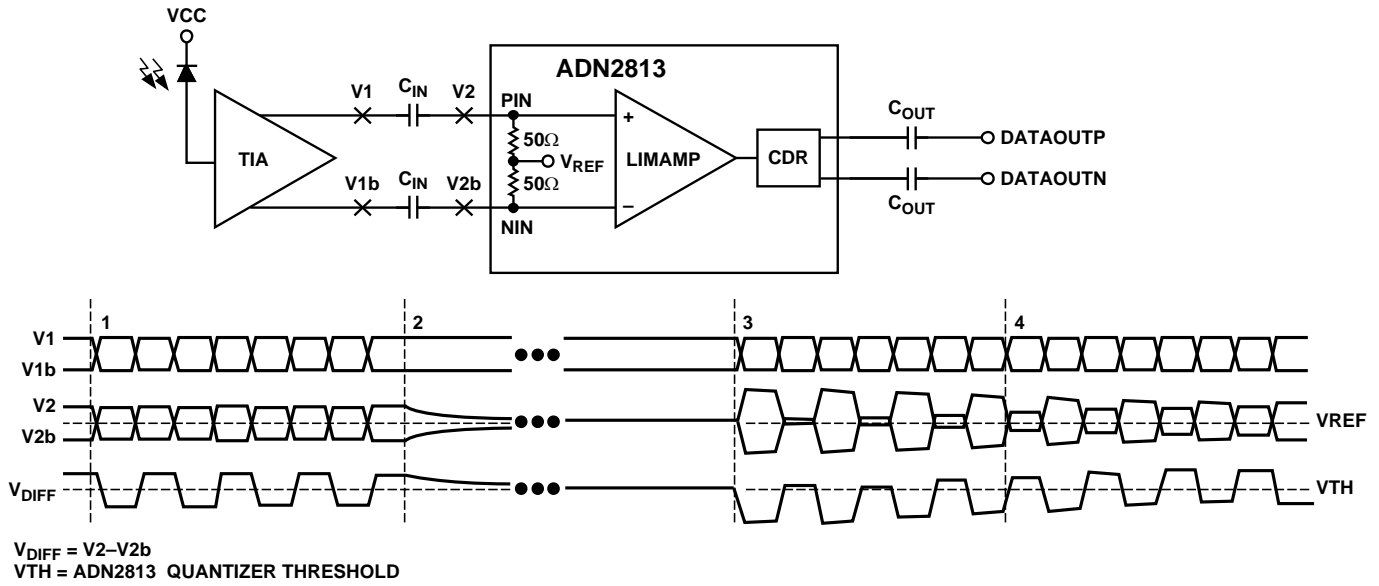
VCC

TIA

V1 $C_{IN}$ V2

V1b $C_{IN}$ V2b

ADN2813

PIN

NIN

50Ω

50Ω

$V_{REF}$

+

–

LIMAMP

CDR

$C_{OUT}$

$C_{OUT}$

DATAOUTP

DATAOUTN

1

2

3

4

V1

V1b

V2

V2b

VREF

$V_{DIFF}$

VTH

$V_{DIFF}$ = V2–V2b
VTH = ADN2813 QUANTIZER THRESHOLD